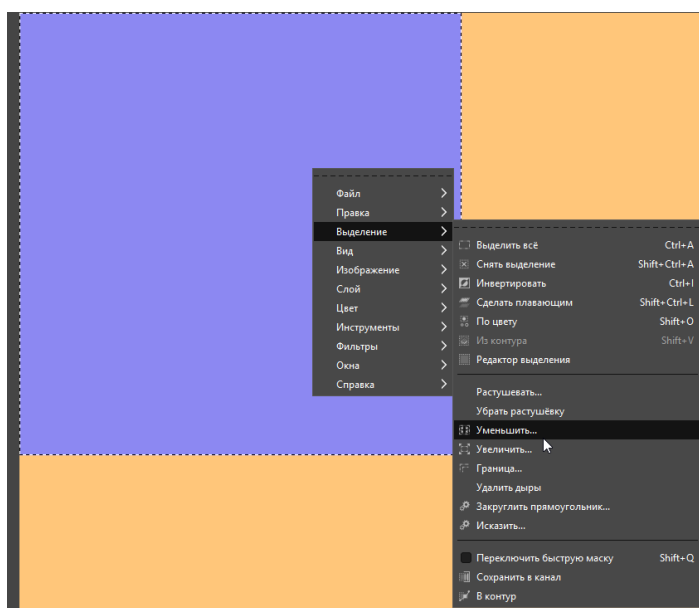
Файл
Правка
Выделение
Вид
Изображение
Слой
Цвет
Инструменты
Фильтры
Окна
Справка

Выделить всё Ctrl+A
Снять выделение Shift+Ctrl+A
Инвертировать Ctrl+I
Сделать плавающим Shift+Ctrl+L
По цвету Shift+O
Из контура Shift+V
Редактор выделения

Растушевать...
Убрать растушёвку
Уменьшить...
Увеличить...
Граница...
Удалить дыры
Закруглить прямоугольник...
Исказить...

Переключить быструю маску Shift+Q
Сохранить в канал
В контур